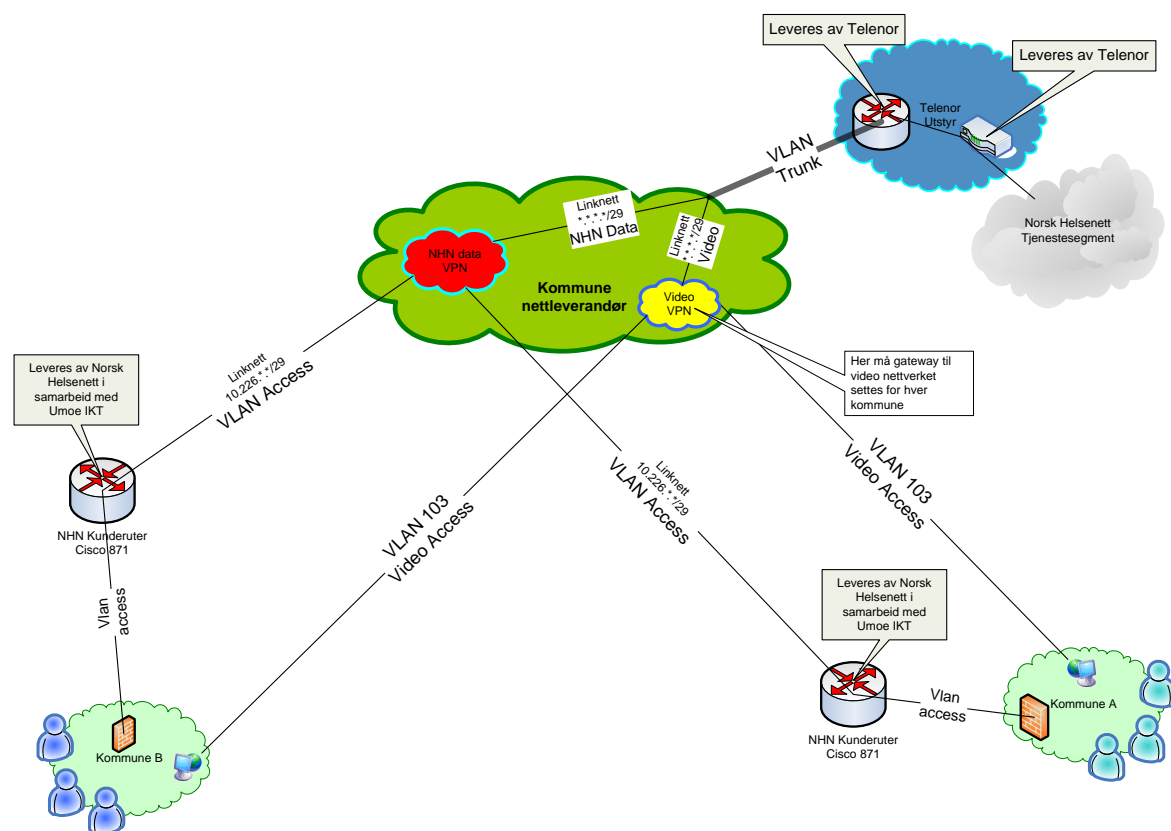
Leveres av Telenor

Leveres av Telenor

Telenor Utstyr

VLAN Trunk

Norsk Helsenett Tjenestesegment

Linknett
*.*.*.*/29
NHN Data

Linknett
*.*.*.*/29
Video

NHN data VPN

Kommune nettleverandør

Video VPN

Her må gateway til video nettverket settes for hver kommune

Leveres av Norsk Helsenett i samarbeid med Umoe IKT

Linknett
10.226.*.*/29
VLAN Access

NHN Kunderuter Cisco 871

Vlan access

VLAN 103
Video Access

Linknett
10.226.*.*/29
VLAN Access

VLAN 103
Video Access

Leveres av Norsk Helsenett i samarbeid med Umoe IKT

NHN Kunderuter Cisco 871

Vlan access

Kommune A

Kommune B